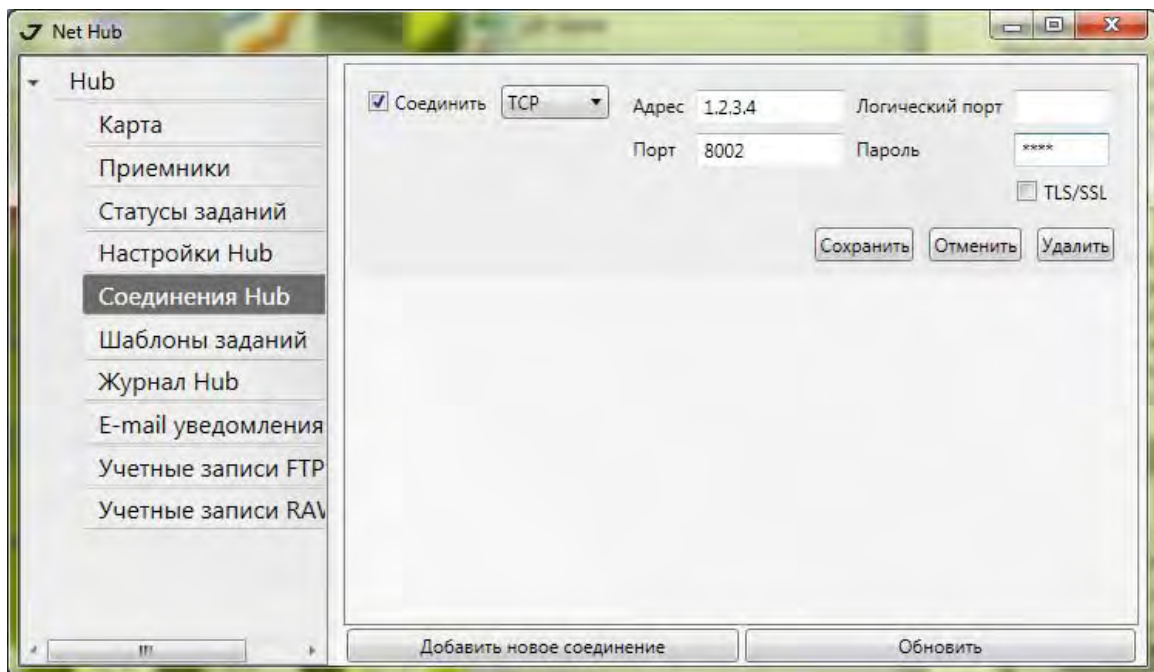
Net Hub

Hub
Карта
Приемники
Статусы заданий
Настройки Hub
Соединения Hub
Шаблоны заданий
Журнал Hub
E-mail уведомления
Учетные записи FTP
Учетные записи RAV

Соединить TCP Адрес 1.2.3.4 Логический порт
Порт 8002 Пароль ****
TLS/SSL
Сохранить Отменить Удалить

Добавить новое соединение
Обновить